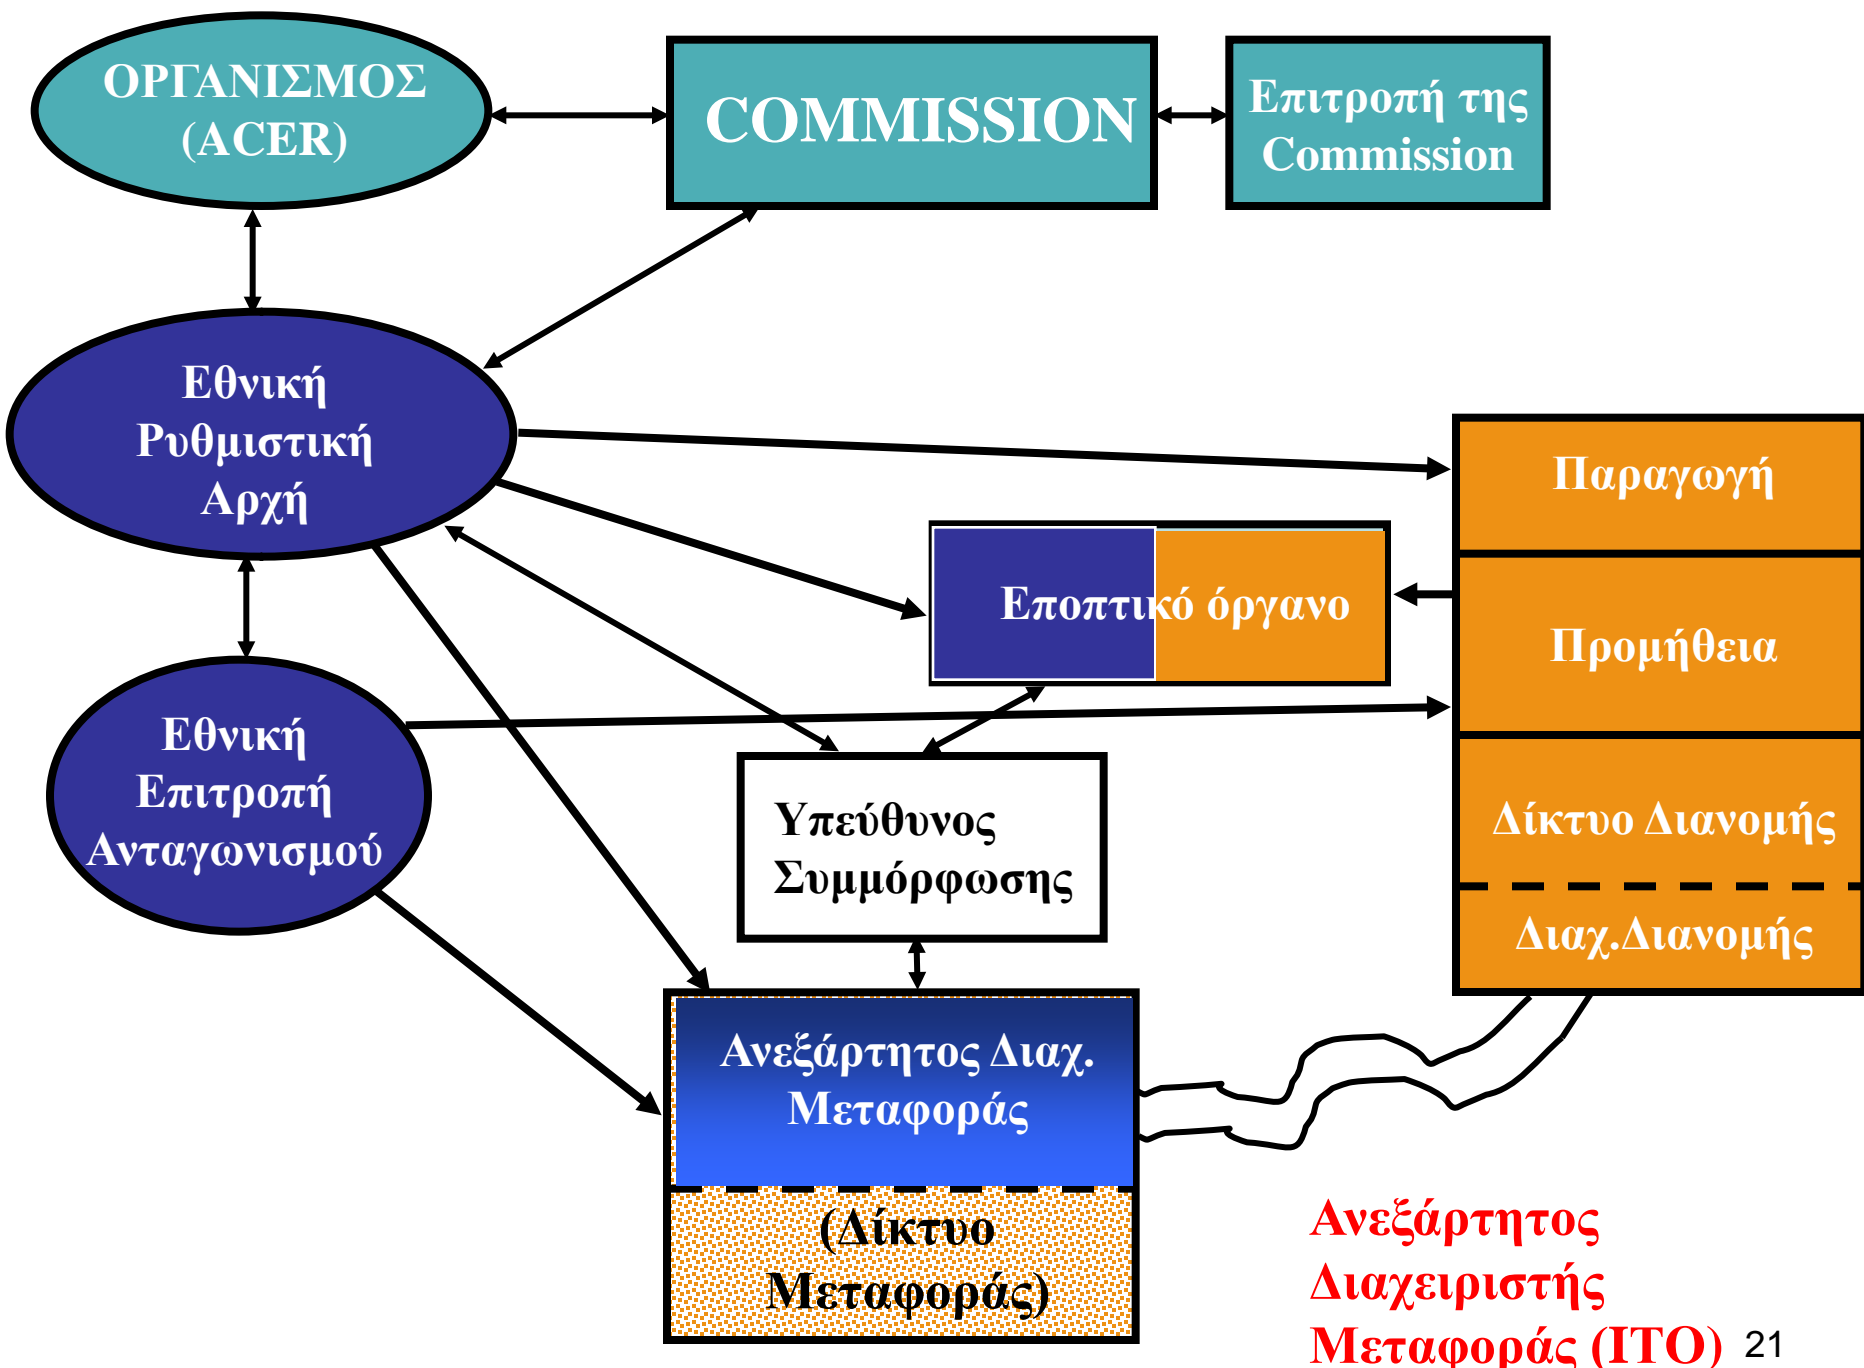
ΟΡΓΑΝΙΣΜΟΣ (ACER)

COMMISSION

Επιτροπή της Commission

Εθνική Ρυθμιστική Αρχή

Παραγωγή

Εποπτικό όργανο

Προμήθεια

Εθνική Επιτροπή Ανταγωνισμού

Υπεύθυνος Συμμόρφωσης

Δίκτυο Διανομής

Διαχ.Διανομής

Ανεξάρτητος Διαχ. Μεταφοράς

(Δίκτυο Μεταφοράς)

Ανεξάρτητος Διαχειριστής Μεταφοράς (ITO)

21